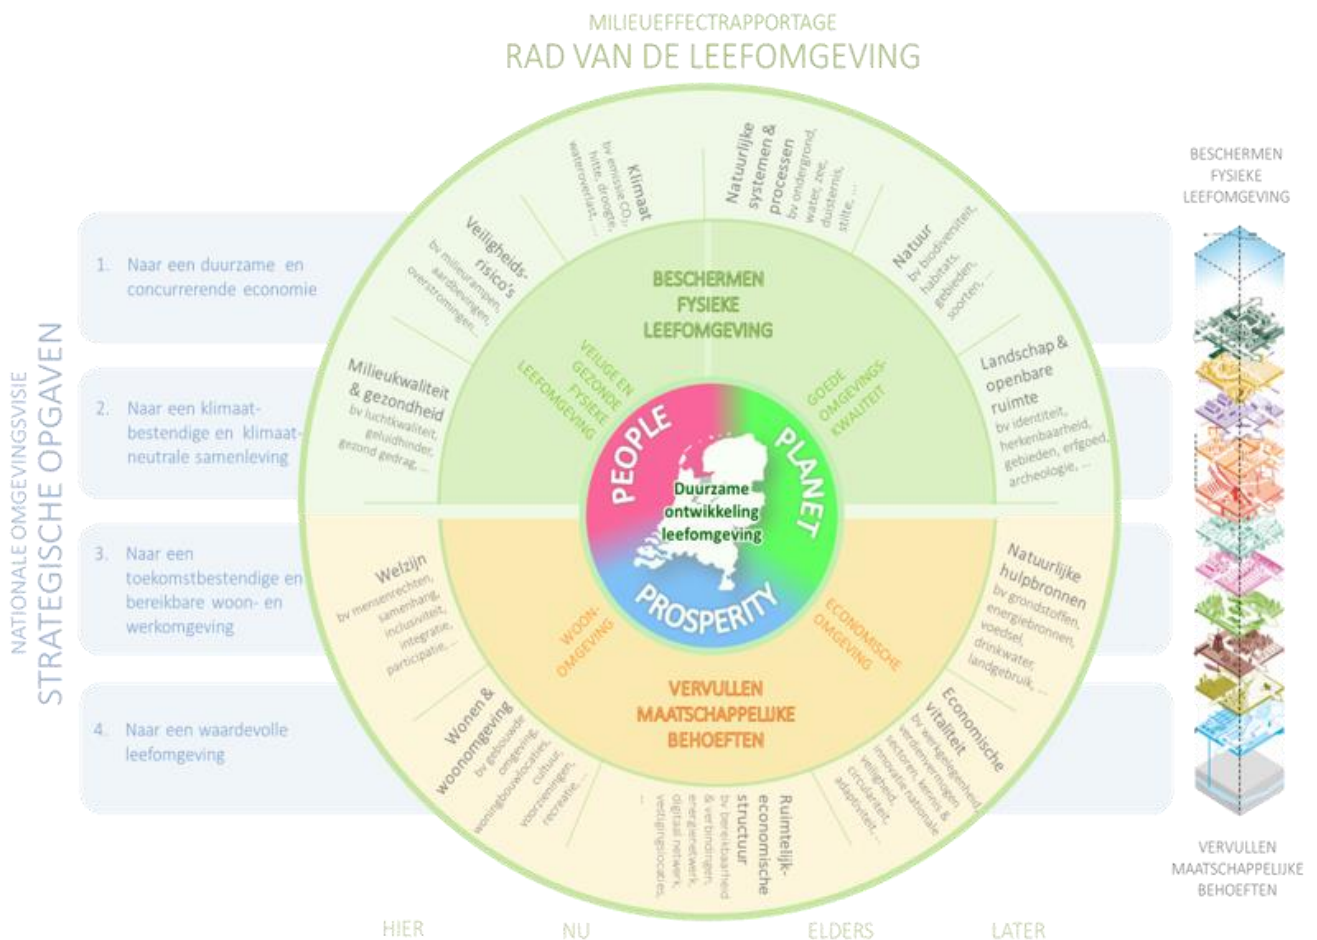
MILIEUEFFECTRAPPORTAGE
RAD VAN DE LEEFOMGEVING

NATIONALE OMGEVINGSVISIE
STRATEGISCHE OPGAVEN

1. Naar een duurzame en concurrerende economie

2. Naar een klimaatbestendige en klimaatneutrale samenleving

3. Naar een toekomstbestendige en bereikbare woon- en werkomgeving

4. Naar een waardevolle leefomgeving

Klimaat
bv emissie $CO_2$, hitte, droogte, wateroverlast, ...

Natuurlijke systemen & processen
bv ondergrond, water, zee, duisternis, stilte, ...

Veiligheidsrisico's
bv milieurampen, aardbevingen, overstromingen, ...

Natuur
bv biodiversiteit, habitats, gebieden, soorten, ...

Milieukwaliteit & gezondheid
bv luchtkwaliteit, geluidhinder, gezond gedrag, ...

Landschap & openbare ruimte
bv identiteit, herkenbaarheid, gebieden, erfgoed, archeologie, ...

BESCHERMEN FYSIEKE LEEFOMGEVING

VEILIGE EN GEZONDE FYSIEKE LEEFOMGEVING

GOEDE OMGEVINGSKWALITEIT

PEOPLE
PLANET
PROSPERITY

Duurzame ontwikkeling leefomgeving

Welzijn
bv mensenrechten, samenhang, inclusiviteit, integratie, participatie, ...

Natuurlijke hulpbronnen
bv grondstoffen, energiebronnen, voedsel, drinkwater, landgebruik, ...

WOONOMGEVING

ECONOMISCHE OMGEVING

VERVULLEN MAATSCHAPPELIJKE BEHOEFTEN

Wonen & woonomgeving
bv gebouwde omgeving, woningbouwlocaties, cultuur, voorzieningen, recreatie, ...

Economische vitaliteit
bv werkgelegenheid, verdienvermogen sectoren, kennis & innovatie, nationale veiligheid, circulariteit, adaptiviteit, ...

Ruimtelijk-economische structuur
bv bereikbaarheid & verbindingen, energienetwerk, digitaal netwerk, vestigingslocaties, ...

HIER
NU
ELDERS
LATER

BESCHERMEN FYSIEKE LEEFOMGEVING

VERVULLEN MAATSCHAPPELIJKE BEHOEFTEN